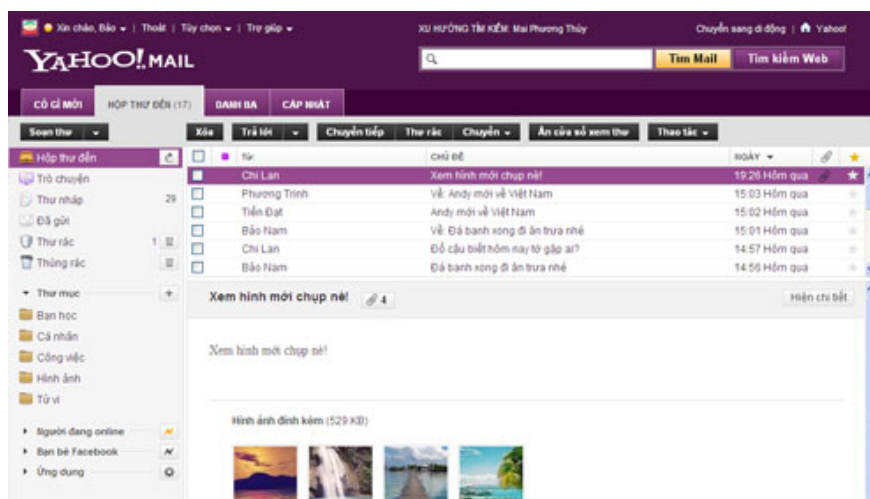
Xin chào, Bảo | Thoát | Tùy chọn | Trợ giúp

XU HƯỚNG TÌM KIẾM: Mai Phương Thúy

Chuyển sang di động | Yahoo!

YAHOO! MAIL

Tìm Mail | Tìm kiếm Web

CÓ GÌ MỚI | HỘP THƯ ĐẾN (17) | DANH BẠ | CẬP NHẬT

Soạn thư | Xóa | Trả lời | Chuyển tiếp | Thư rác | Chuyển | Ẩn cửa sổ xem thư | Thao tác

Hộp thư đến
Trò chuyện
Thư nháp 29
Đã gửi
Thư rác 1
Thùng rác

Thư mục
Bạn học
Cá nhân
Công việc
Hình ảnh
Tử vi

Người đang online
Bạn bè Facebook
Ứng dụng

| Từ | Chủ đề | Ngày |
|---|---|---|
| Chi Lan | Xem hình mới chụp nè! | 19:26 Hôm qua |
| Phương Trinh | Về: Andy mới về Việt Nam | 15:03 Hôm qua |
| Tiến Đạt | Andy mới về Việt Nam | 15:02 Hôm qua |
| Bảo Nam | Về: Đá banh xong đi ăn trưa nhé | 15:01 Hôm qua |
| Chi Lan | Đố cậu biết hôm nay tớ gặp ai? | 14:57 Hôm qua |
| Bảo Nam | Đá banh xong đi ăn trưa nhé | 14:56 Hôm qua |

Xem hình mới chụp nè! 4

Hiện chi tiết

Xem hình mới chụp nè!

Hình ảnh đính kèm (529 KB)